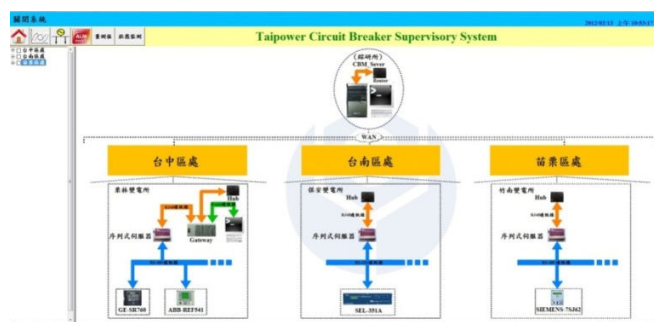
關閉系統

2012/02/13 上午 10:03:17

ALM 查詢器 故障案例

台中區處
台南區處
苗栗區處

Taipower Circuit Breaker Supervisory System

(綜研所)
CBM Server
Router

WAN

台中區處
台南區處
苗栗區處

東林變電所
Hub
序列式伺服器
Gateway
GE-SR760
ABB-REF541

保安變電所
Hub
RJ45
序列式伺服器
SEL-351A

竹南變電所
Hub
RJ45
序列式伺服器
SIEMENS-7SJ62